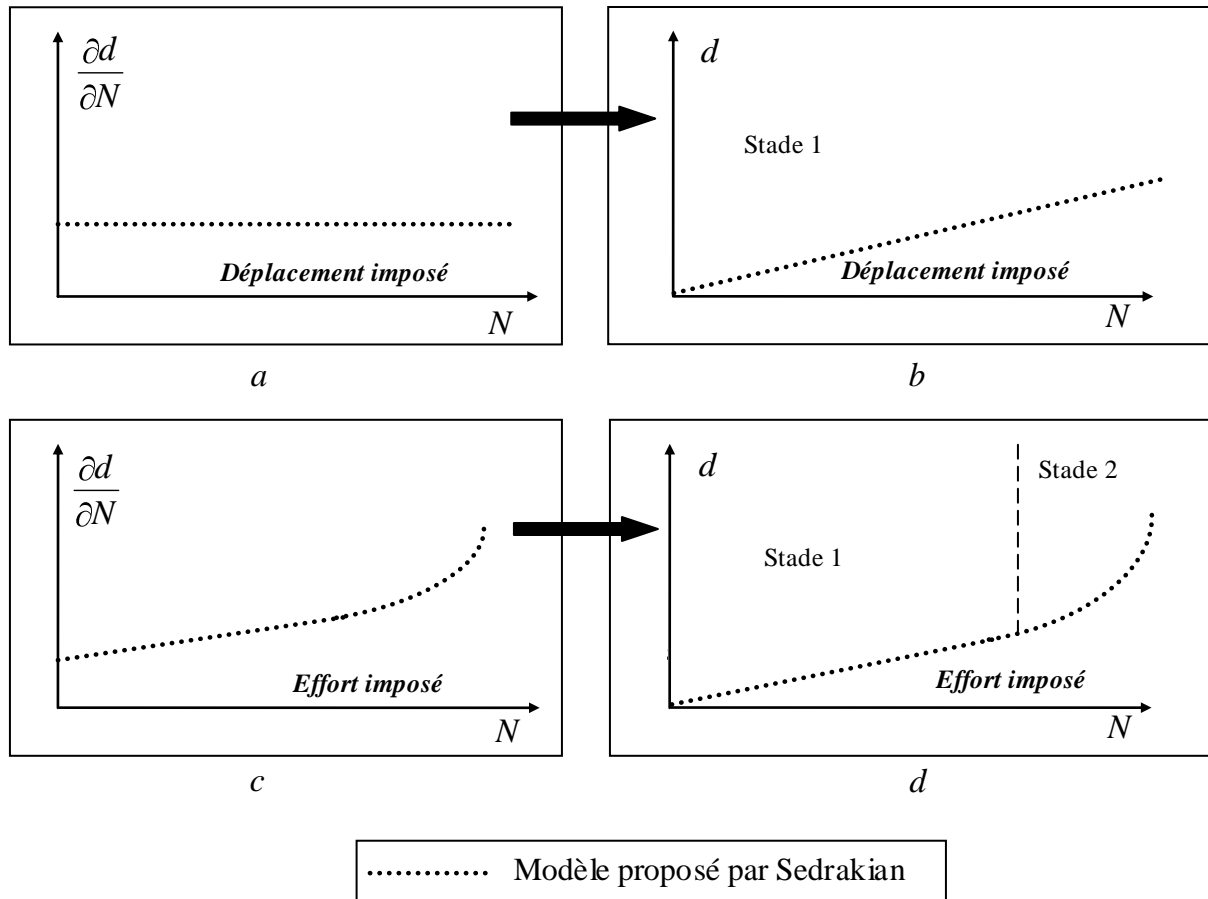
$\frac{\partial d}{\partial N}$

Déplacement imposé

$N$

$a$

$d$

Stade 1

Déplacement imposé

$N$

$b$

$\frac{\partial d}{\partial N}$

Effort imposé

$N$

$c$

$d$

Stade 2

Stade 1

Effort imposé

$N$

$d$

Modèle proposé par Sedrakian